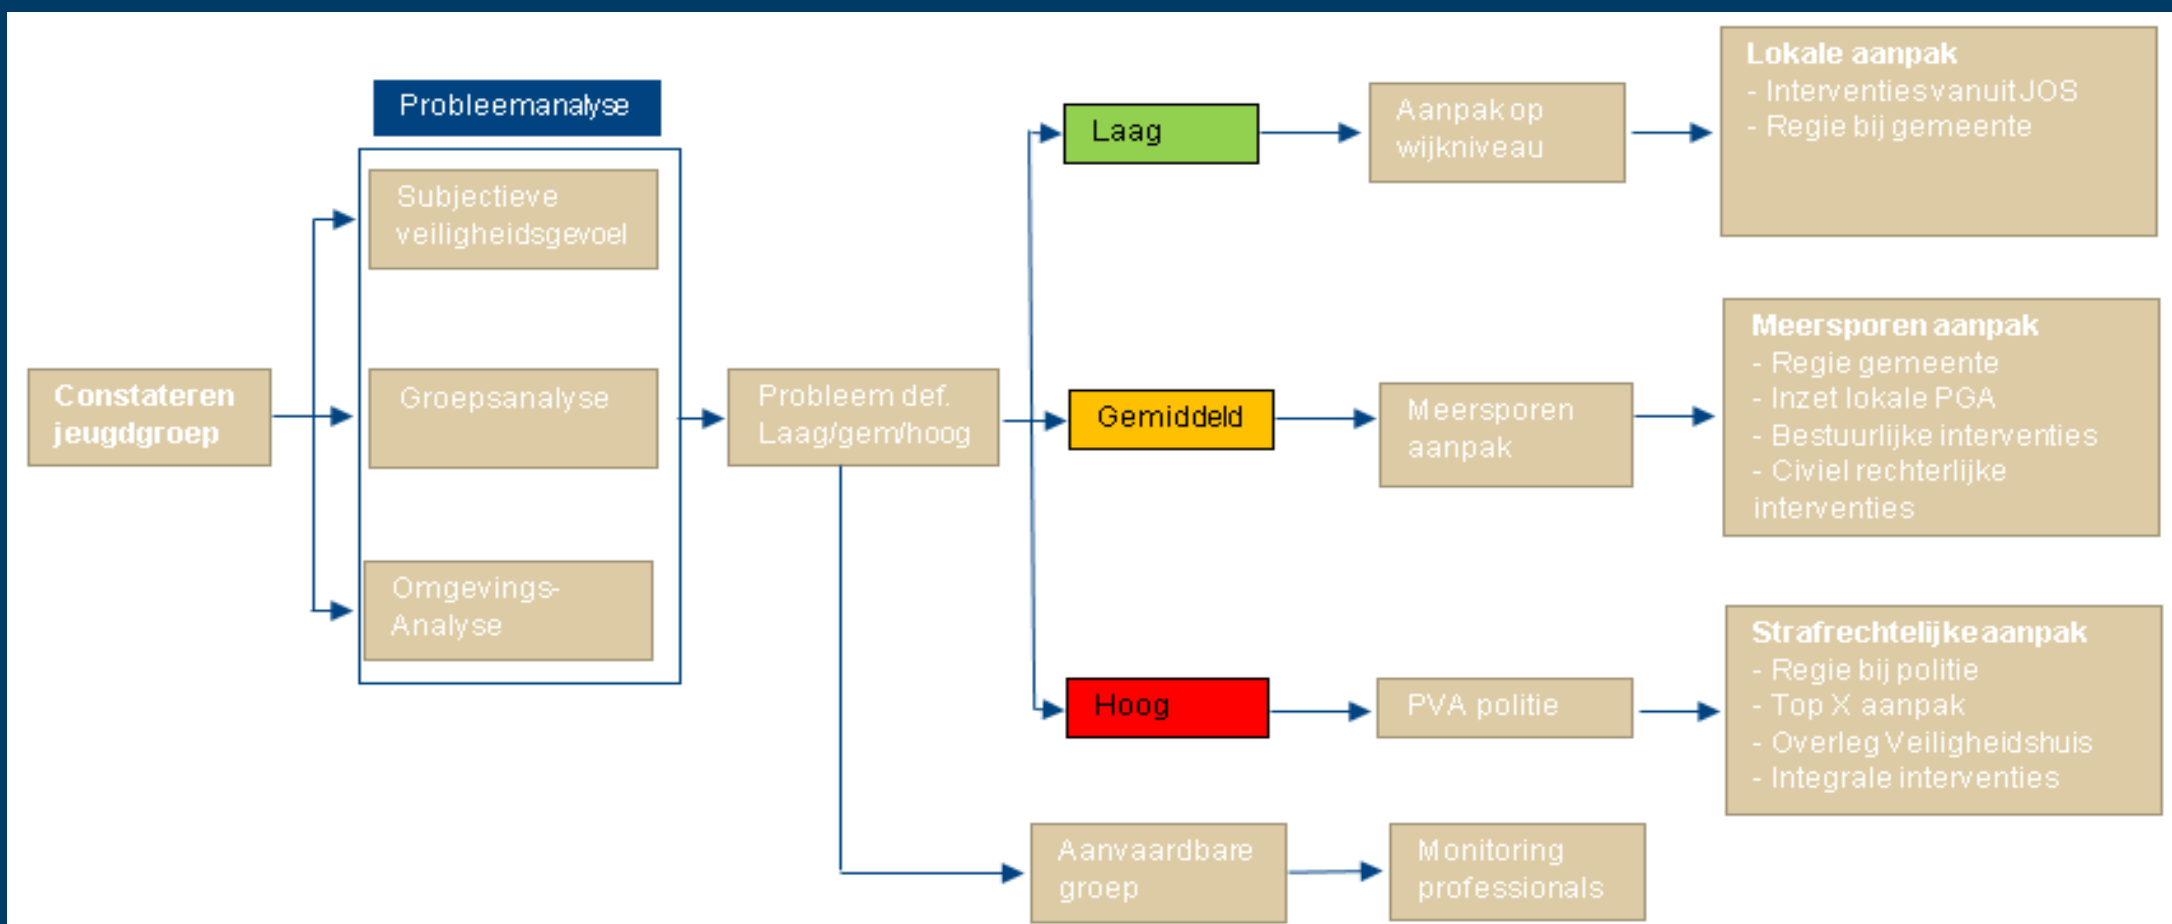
Constateren jeugdgroep

Probleemanalyse

Subjectieve veiligheidsgevoel

Groepsanalyse

Omgevings-Analyse

Probleem def. Laag/gem/hoog

Laag

Aanpak op wijkniveau

Lokale aanpak
- Interventies vanuit JOS
- Regie bij gemeente

Gemiddeld

Meersporen aanpak

Meersporen aanpak
- Regie gemeente
- Inzet lokale PGA
- Bestuurlijke interventies
- Civiel rechterlijke interventies

Hoog

PVA politie

Strafrechtelijke aanpak
- Regie bij politie
- Top X aanpak
- Overleg Veiligheidshuis
- Integrale interventies

Aanvaardbare groep

Monitoring professionals